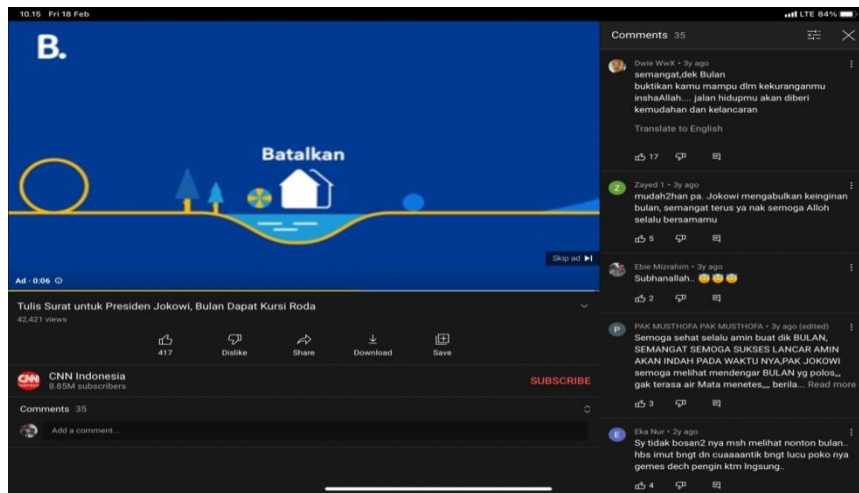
10.15 Fri 18 Feb

LTE 84%

B.

Batalkan

Ad · 0:06

Skip ad

Tulis Surat untuk Presiden Jokowi, Bulan Dapat Kursi Roda

42,421 views

417 Dislike Share Download Save

CNN Indonesia
8.85M subscribers

SUBSCRIBE

Comments 35

Add a comment...

Comments 35

Dwie WwX • 3y ago
semangat,dek Bulan
buktikan kamu mampu dlm kekuranganmu inshaAllah.... jalan hidupmu akan diberi kemudahan dan kelancaran

Translate to English

17

Zayed 1 • 3y ago
mudah2han pa. Jokowi mengabulkan keinginan bulan, semangat terus ya nak semoga Alloh selalu bersamamu

5

Ebie Mizrahim • 3y ago
Subhanallah.. 😭😭😭

2

PAK MUSTHOFA PAK MUSTHOFA • 3y ago (edited)
Semoga sehat selalu amin buat dik BULAN, SEMANGAT SEMOGA SUKSES LANCAR AMIN AKAN INDAH PADA WAKTU NYA,PAK JOKOWI semoga melihat mendengar BULAN yg polos,,, gak terasa air Mata menetes,,,, berila... Read more

3

Eka Nur • 2y ago
Sy tidak bosan2 nya msh melihat nonton bulan.. hbs imut bngt dn cuaaaantik bngt lucu poko nya gemes dech pengin ktm lngsung..

4